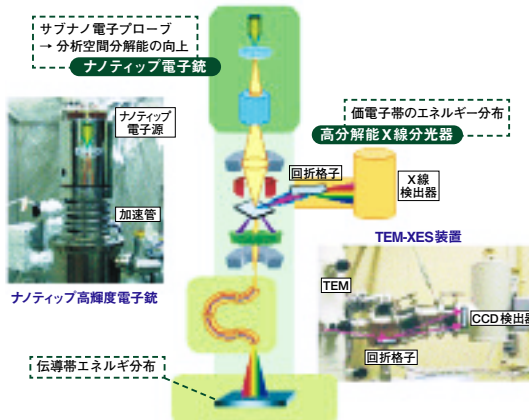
サブナノ電子プローブ
→ 分析空間分解能の向上

ナノティップ電子銃

ナノティップ電子源

加速管

ナノティップ高輝度電子銃

価電子帯のエネルギー分布

高分解能X線分光器

回折格子

X線検出器

TEM-XES装置

TEM

CCD検出器

回折格子

伝導帯エネルギ分布